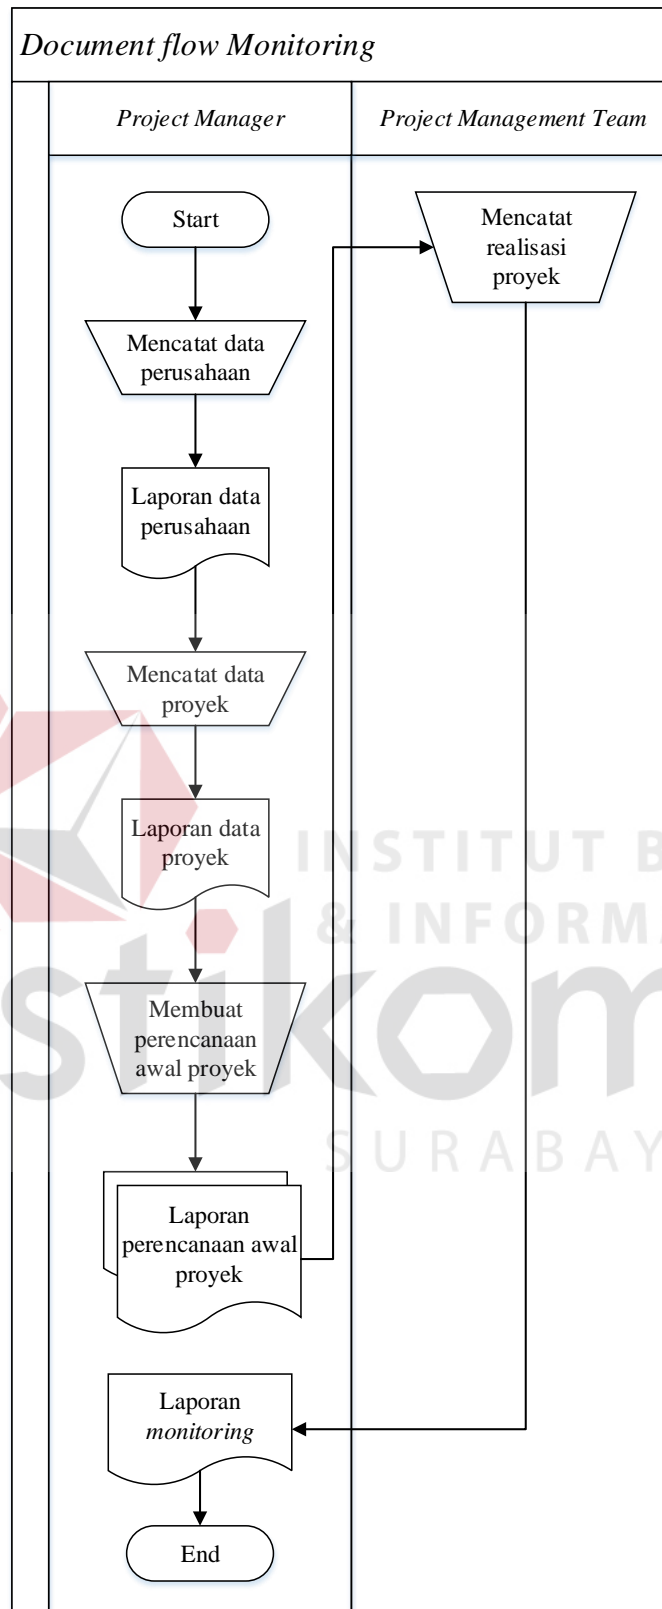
Document flow Monitoring

Project Manager

Project Management Team

Start

Mencatat data perusahaan

Laporan data perusahaan

Mencatat data proyek

Laporan data proyek

Membuat perencanaan awal proyek

Laporan perencanaan awal proyek

Laporan monitoring

End

Mencatat realisasi proyek

INSTITUT B
& INFORM
stikom
SURABAY